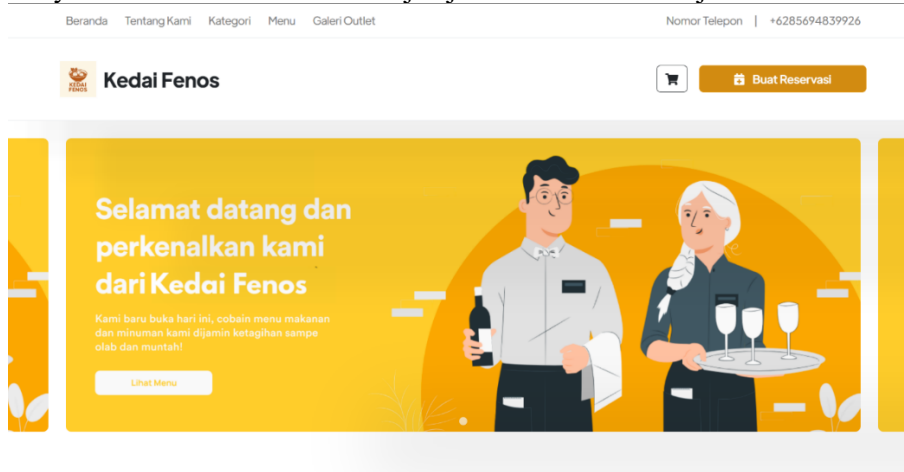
Beranda Tentang Kami Kategori Menu Galeri Outlet

Nomor Telepon | +6285694839926

KEDAI FENOS

Kedai Fenos

Buat Reservasi

Selamat datang dan perkenalkan kami dari Kedai Fenos

Kami baru buka hari ini, cobain menu makanan dan minuman kami dijamin ketagihan sampe olab dan muntah!

Lihat Menu